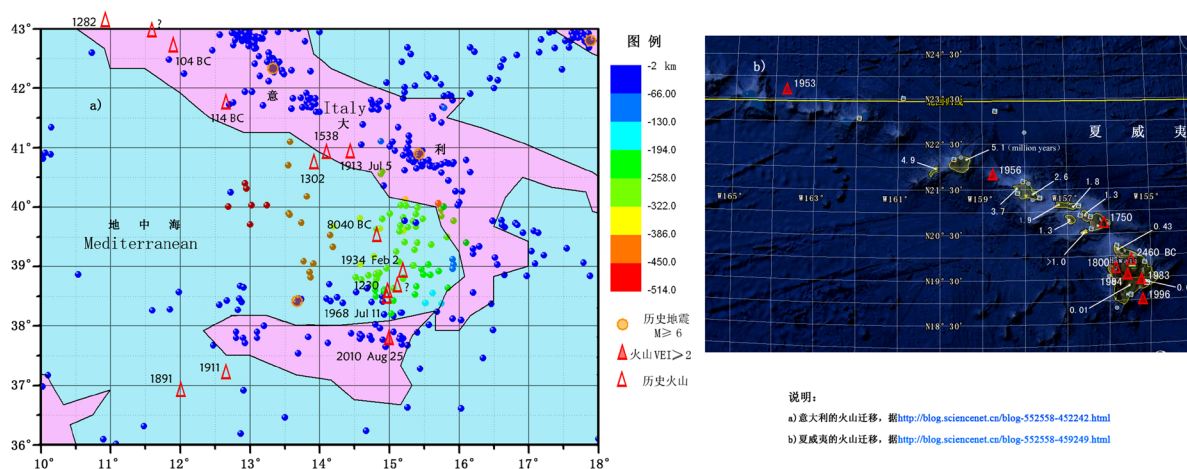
43°
42°
41°
40°
39°
38°
37°
36°
10°
11°
12°
13°
14°
15°
16°
17°
18°

1282
?
104 BC
114 BC
a)
意
Italy
大
利
1538
1302
1913 Jul 5
地 中 海
Mediterranean
8040 BC
1934 Feb 2
1230
?
1968 Jul 11
2010 Aug 25
1911
1891

图 例
-2 km
-66.00
-130.0
-194.0
-258.0
-322.0
-386.0
-450.0
-514.0
历史地震 M≥6
火山VEI≥2
历史火山

b)
1953
N24°-30'
N23°-30'
N22°-30'
夏 威 夷
4.9
5.1 (million years)
1956
2.6
1.8
1.3
3.7
1.9
1.3
1750
0.43
>1.0
1800
2460 BC
1983
1984
1996
0.01
W165°
W163°
W161°
W159°
W157°
W155°
N21°-30'
N20°-30'
N19°-30'
N18°-30'

说明：
a)意大利的火山迁移，据http://blog.sciencenet.cn/blog-552558-452242.html
b)夏威夷的火山迁移，据http://blog.sciencenet.cn/blog-552558-459249.html